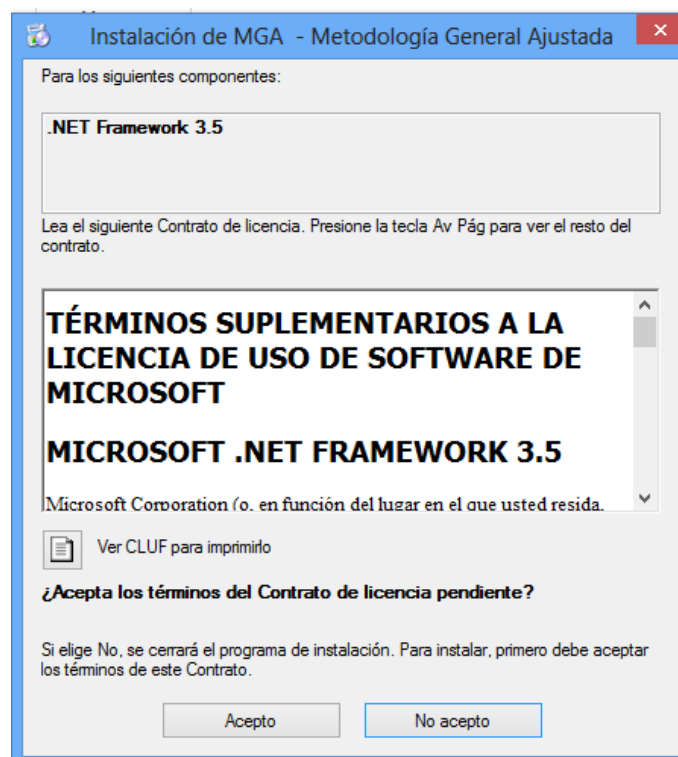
Instalación de MGA - Metodología General Ajustada

Para los siguientes componentes:

.NET Framework 3.5

Lea el siguiente Contrato de licencia. Presione la tecla Av Pág para ver el resto del contrato.

TÉRMINOS SUPLEMENTARIOS A LA LICENCIA DE USO DE SOFTWARE DE MICROSOFT

MICROSOFT .NET FRAMEWORK 3.5

Microsoft Corporation (o, en función del lugar en el que usted resida,

Ver CLUF para imprimirlo

¿Acepta los términos del Contrato de licencia pendiente?

Si elige No, se cerrará el programa de instalación. Para instalar, primero debe aceptar los términos de este Contrato.

Acepto

No acepto